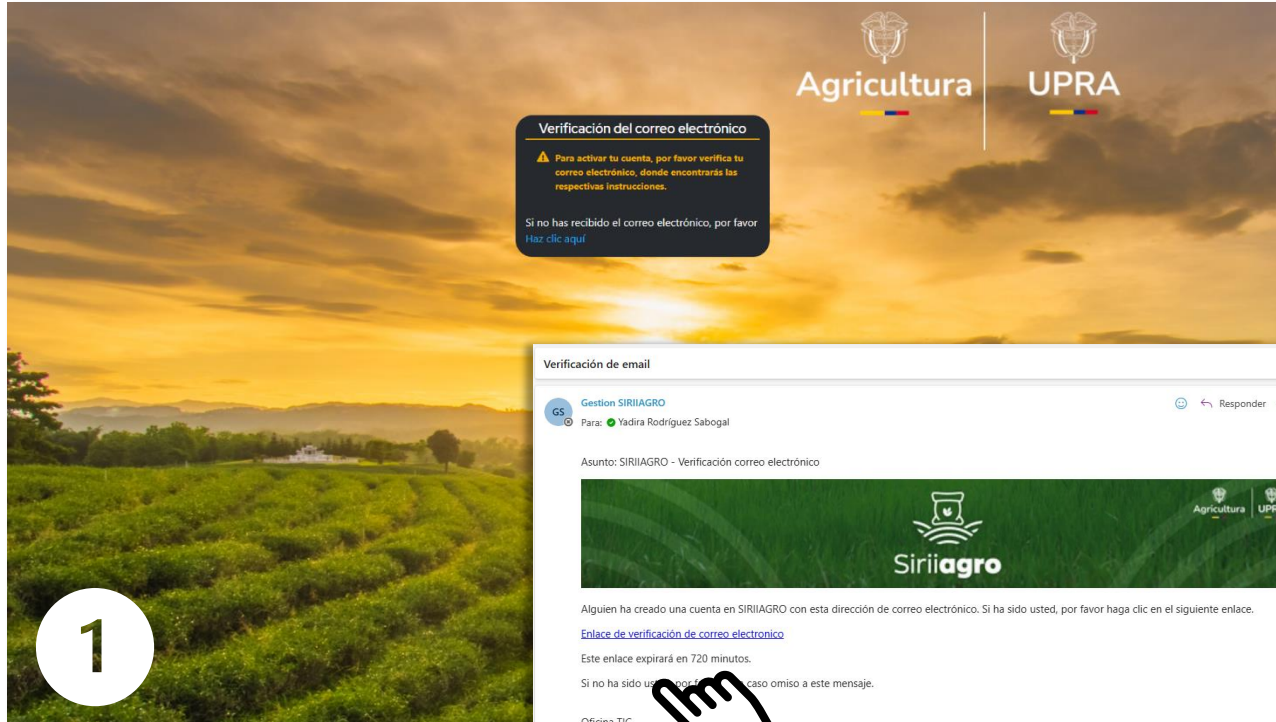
Agricultura

UPRA

Verificación del correo electrónico

Para activar tu cuenta, por favor verifica tu correo electrónico, donde encontrarás las respectivas instrucciones.

Si no has recibido el correo electrónico, por favor
Haz clic aquí

Verificación de email

GS

Gestion SIRIIAGRO

Para: Yadira Rodríguez Sabogal

Responder

Asunto: SIRIIAGRO - Verificación correo electrónico

Agricultura UP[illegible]

Siriiagro

Alguien ha creado una cuenta en SIRIIAGRO con esta dirección de correo electrónico. Si ha sido usted, por favor haga clic en el siguiente enlace.

Enlace de verificación de correo electronico

Este enlace expirará en 720 minutos.

Si no ha sido us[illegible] por f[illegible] caso omiso a este mensaje.

Oficina TIC

1